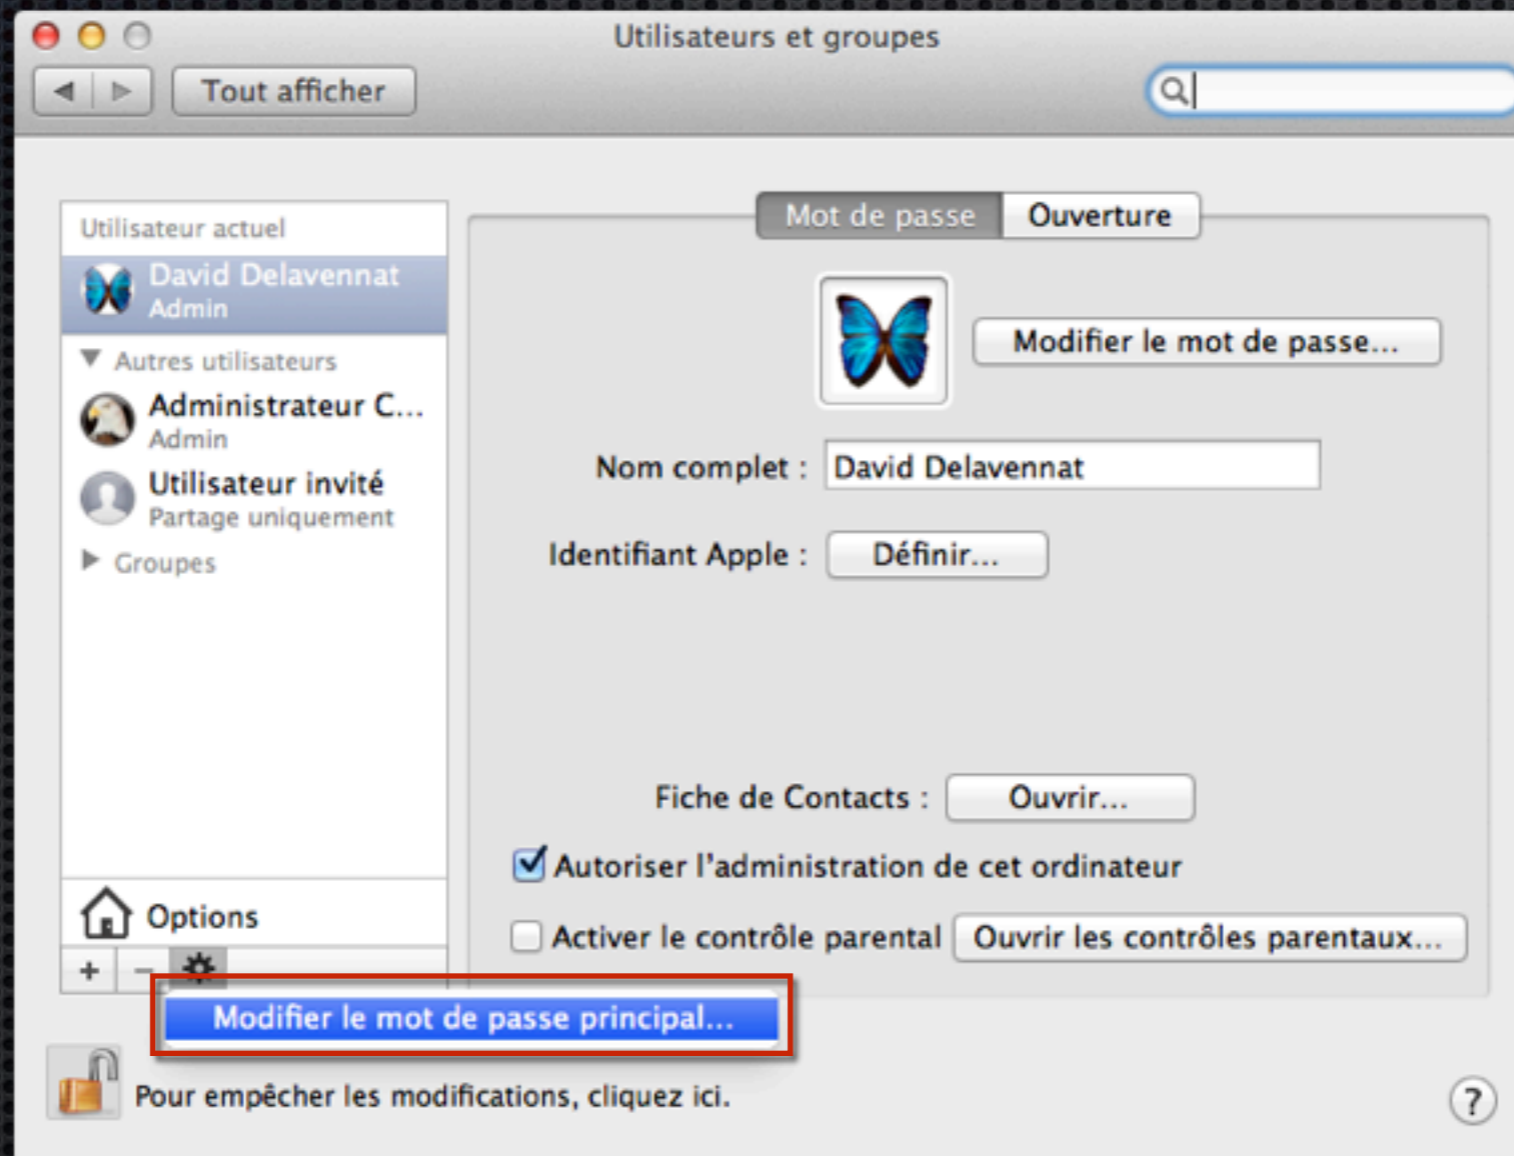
Utilisateurs et groupes

Tout afficher

Utilisateur actuel

David Delavennat
Admin

Autres utilisateurs

Administrateur C...
Admin

Utilisateur invité
Partage uniquement

Groupes

Options

+ −

Mot de passe | Ouverture

Modifier le mot de passe...

Nom complet : David Delavennat

Identifiant Apple : Définir...

Fiche de Contacts : Ouvrir...

Autoriser l'administration de cet ordinateur

Activer le contrôle parental Ouvrir les contrôles parentaux...

Modifier le mot de passe principal...

Pour empêcher les modifications, cliquez ici.

?